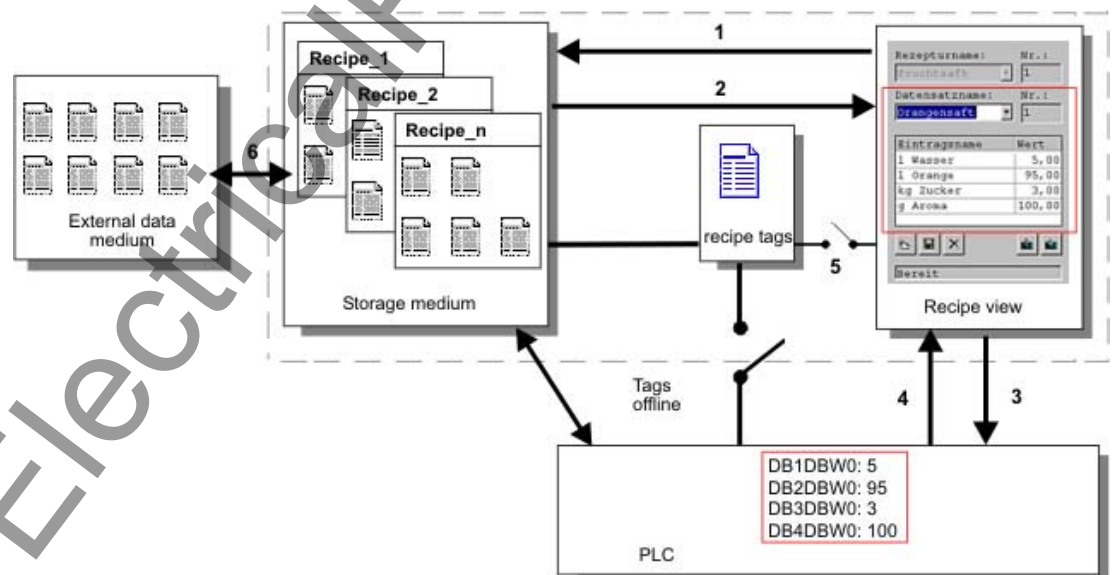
Recipe_1

Recipe_2

Recipe_n

External data medium

6

Storage medium

1

2

recipe tags

5

Rezepturname: Nr.:
Fruchtsaft 1

Datensatzname: Nr.:
Orangensaft 1

| Eintragsname | Wert |
|---|---|
| l Wasser | 5,00 |
| l Orange | 95,00 |
| kg Zucker | 3,00 |
| g Aroma | 100,00 |

Bereit

Recipe view

Tags offline

4

3

DB1DBW0: 5
DB2DBW0: 95
DB3DBW0: 3
DB4DBW0: 100

PLC

Electrical